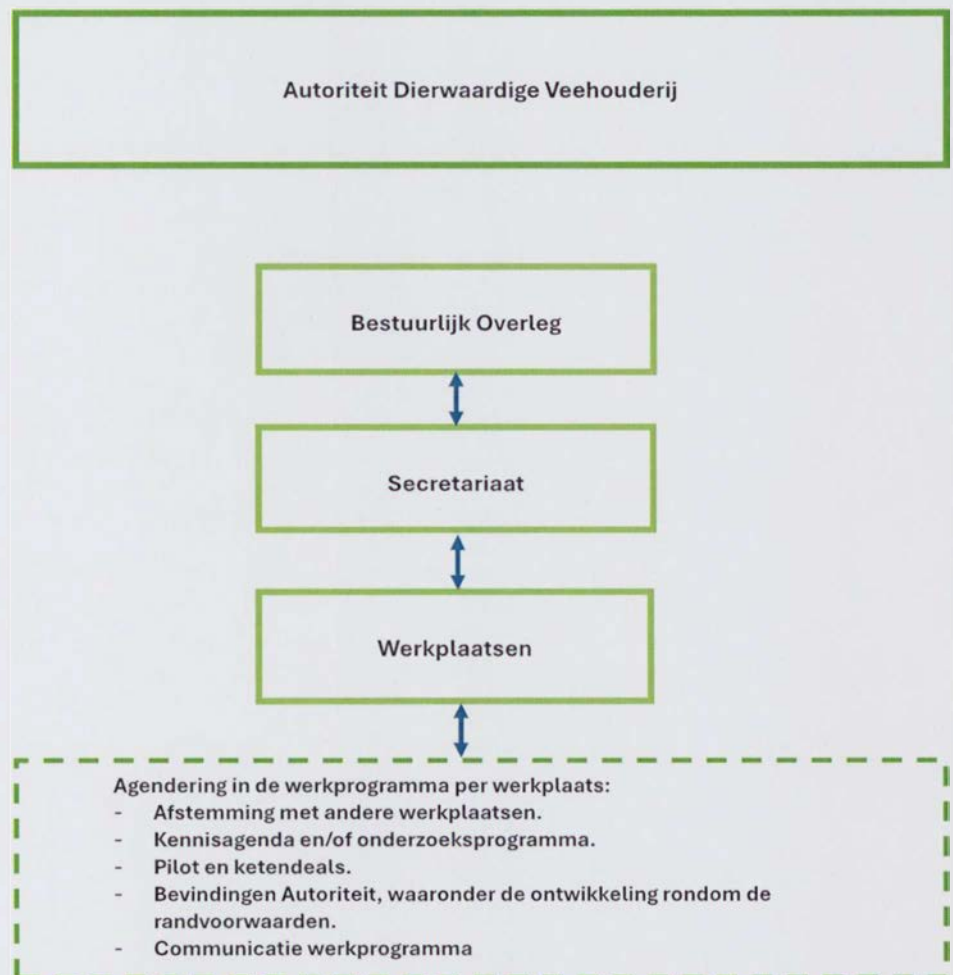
Autoriteit Dierwaardige Veehouderij

Bestuurlijk Overleg

Secretariaat

Werkplaatsen

Agendering in de werkprogramma per werkplaats:
- Afstemming met andere werkplaatsen.
- Kennisagenda en/of onderzoeksprogramma.
- Pilot en ketendeals.
- Bevindingen Autoriteit, waaronder de ontwikkeling rondom de randvoorwaarden.
- Communicatie werkprogramma